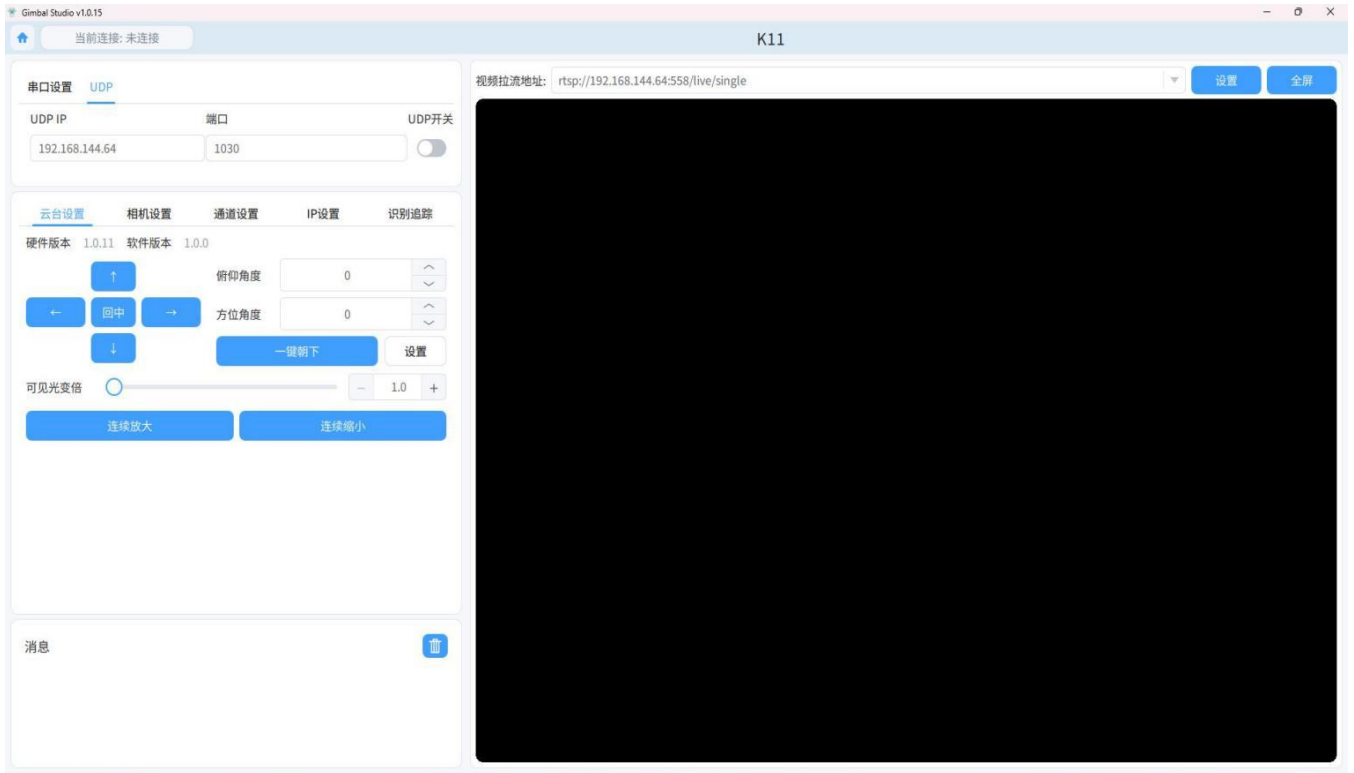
Gimbal Studio v1.0.15

当前连接: 未连接

K11

串口设置 UDP

UDP IP
192.168.144.64

端口
1030

UDP开关

云台设置 相机设置 通道设置 IP设置 识别追踪

硬件版本 1.0.11 软件版本 1.0.0

↑
← 回中 →
↓

俯仰角度 0
方位角度 0

一键朝下
设置

可见光变倍 − 1.0 +

连续放大
连续缩小

消息

视频拉流地址: rtsp://192.168.144.64:558/live/single

设置
全屏